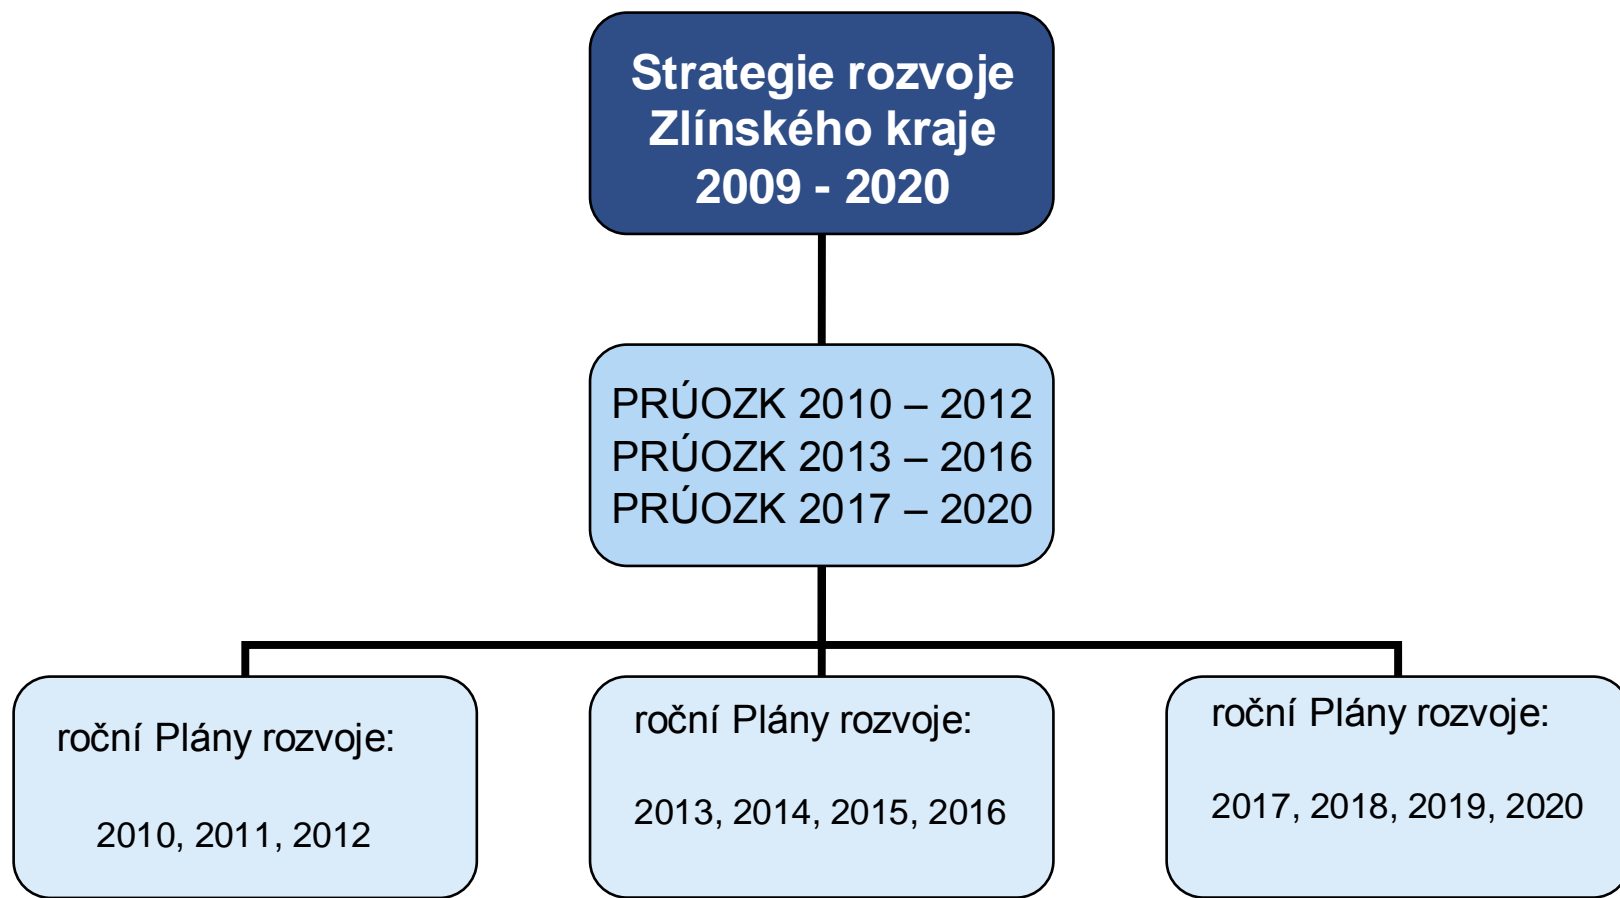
Strategie rozvoje Zlínského kraje 2009 - 2020

PRÚOZK 2010 – 2012
PRÚOZK 2013 – 2016
PRÚOZK 2017 – 2020

roční Plány rozvoje:

2010, 2011, 2012

roční Plány rozvoje:

2013, 2014, 2015, 2016

roční Plány rozvoje:

2017, 2018, 2019, 2020